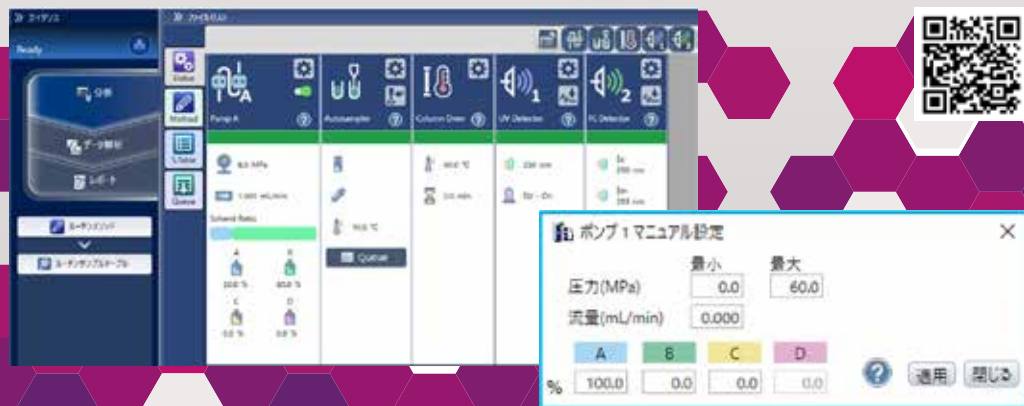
Ready

分析

データ解析

レポート

Status

Method

S.Table

Queue

Pump A

Autosampler

Column Oven

UV Detector

FL Detector

Solvent Ratio

Queue

ポンプ 1 マニュアル設定

最小

最大

圧力(MPa)

0.0

60.0

流量(mL/min)

0.000

A

B

C

D

%

100.0

0.0

0.0

0.0

適用

閉じる